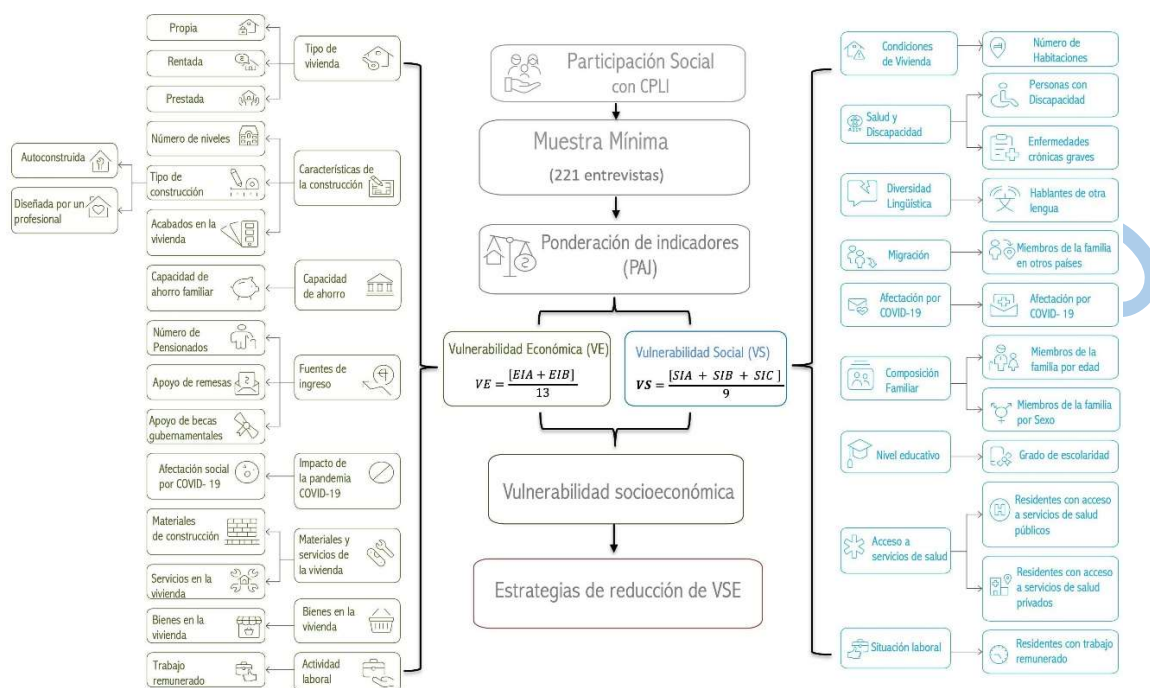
Propia

Rentada

Prestada

Tipo de vivienda

Autoconstruida

Diseñada por un profesional

Número de niveles

Tipo de construcción

Acabados en la vivienda

Características de la construcción

Capacidad de ahorro familiar

Capacidad de ahorro

Número de Pensionados

Apoyo de remesas

Apoyo de becas gubernamentales

Fuentes de ingreso

Afectación social por COVID- 19

Impacto de la pandemia COVID-19

Materiales de construcción

Servicios en la vivienda

Materiales y servicios de la vivienda

Bienes en la vivienda

Bienes en la vivienda

Trabajo remunerado

Actividad laboral

Participación Social con CPLI

Muestra Mínima

(221 entrevistas)

Ponderación de indicadores (PAJ)

Vulnerabilidad Económica (VE)

$VE = \frac{[EIA + EIB]}{13}$

Vulnerabilidad Social (VS)

$VS = \frac{[SIA + SIB + SIC]}{9}$

Vulnerabilidad socioeconómica

Estrategias de reducción de VSE

Condiciones de Vivienda

Número de Habitaciones

Salud y Discapacidad

Personas con Discapacidad

Enfermedades crónicas graves

Diversidad Lingüística

Hablantes de otra lengua

Migración

Miembros de la familia en otros países

Afectación por COVID-19

Afectación por COVID- 19

Composición Familiar

Miembros de la familia por edad

Miembros de la familia por Sexo

Nivel educativo

Grado de escolaridad

Acceso a servicios de salud

Residentes con acceso a servicios de salud públicos

Residentes con acceso a servicios de salud privados

Situación laboral

Residentes con trabajo remunerado